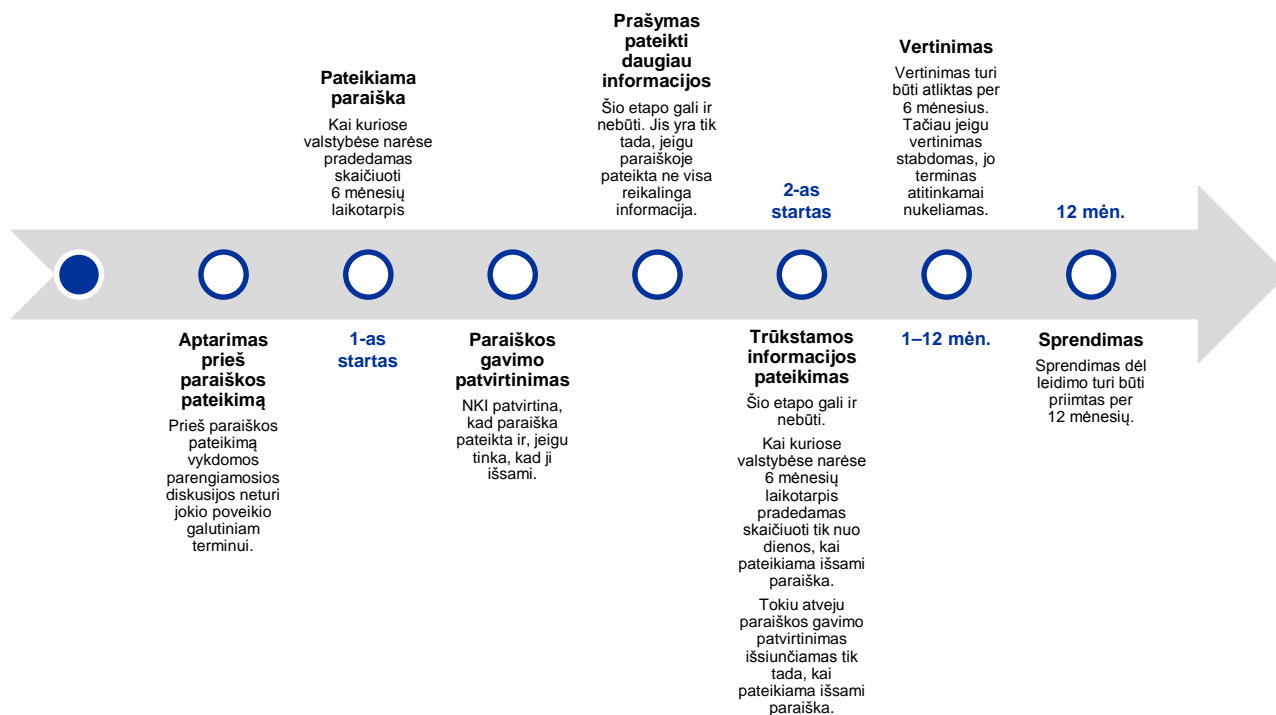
Prašymas pateikti daugiau informacijos

Šio etapo gali ir nebūti. Jis yra tik tada, jeigu paraiškoje pateikta ne visa reikalinga informacija.

Pateikiama paraiška

Kai kuriose valstybėse narėse pradedamas skaičiuoti 6 mėnesių laikotarpis

Vertinimas

Vertinimas turi būti atliktas per 6 mėnesius. Tačiau jeigu vertinimas stabdomas, jo terminas atitinkamai nukeliamas.

2-as startas

12 mėn.

Aptarimas prieš paraiškos pateikimą

Prieš paraiškos pateikimą vykdomos parengiamosios diskusijos neturi jokio poveikio galutiniam terminui.

1-as startas

Paraiškos gavimo patvirtinimas

NKI patvirtina, kad paraiška pateikta ir, jeigu tinka, kad ji išsami.

Trūkstamos informacijos pateikimas

Šio etapo gali ir nebūti.

Kai kuriose valstybėse narėse 6 mėnesių laikotarpis pradedamas skaičiuoti tik nuo dienos, kai pateikiama išsami paraiška.

Tokiu atveju paraiškos gavimo patvirtinimas išsiunčiamas tik tada, kai pateikiama išsami paraiška.

1–12 mėn.

Sprendimas

Sprendimas dėl leidimo turi būti priimtas per 12 mėnesių.